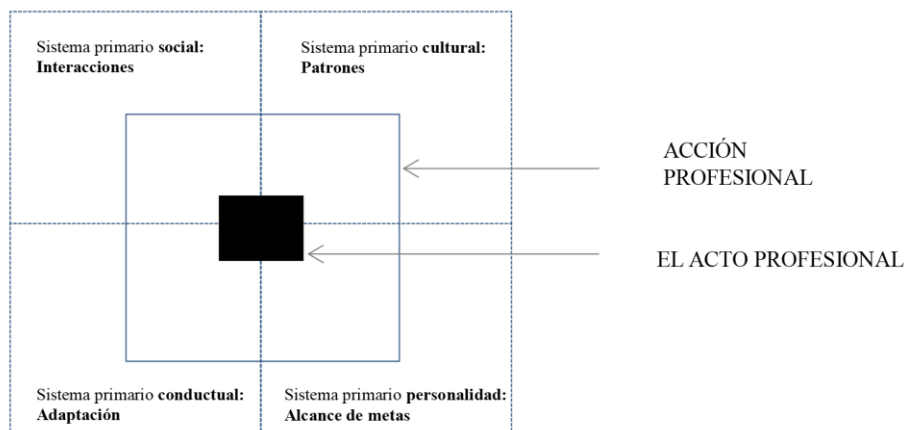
Sistema primario **social:**
**Interacciones**

Sistema primario **cultural:**
**Patrones**

ACCIÓN PROFESIONAL

EL ACTO PROFESIONAL

Sistema primario **conductual:**
**Adaptación**

Sistema primario **personalidad:**
**Alcance de metas**